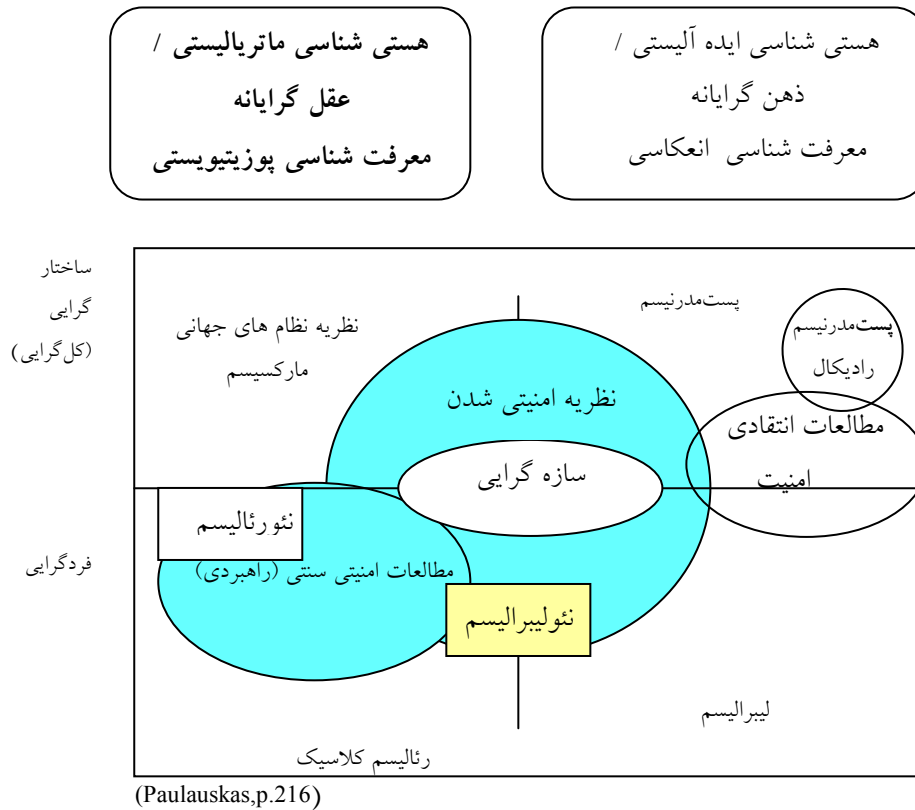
هستی شناسی ایده آلیستی /
ذهن گرایانه
معرفت شناسی انعکاسی

هستی شناسی ماتریالیستی /
عقل گرایانه
معرفت شناسی پوزیتیویستی

ساختار
گرایی
(کل گرایی)

فردگرایی

نظریه نظام های جهانی
مارکسیسم

پست‌مدرنیسم

پست‌مدرنیسم
رادیکال

نظریه امنیتی شدن

مطالعات انتقادی
امنیت

سازه گرایی

نئورئالیسم

مطالعات امنیتی سنتی (راهبردی)

نئولیبرالیسم

لیبرالیسم

رئالیسم کلاسیک

(Paulauskas,p.216)